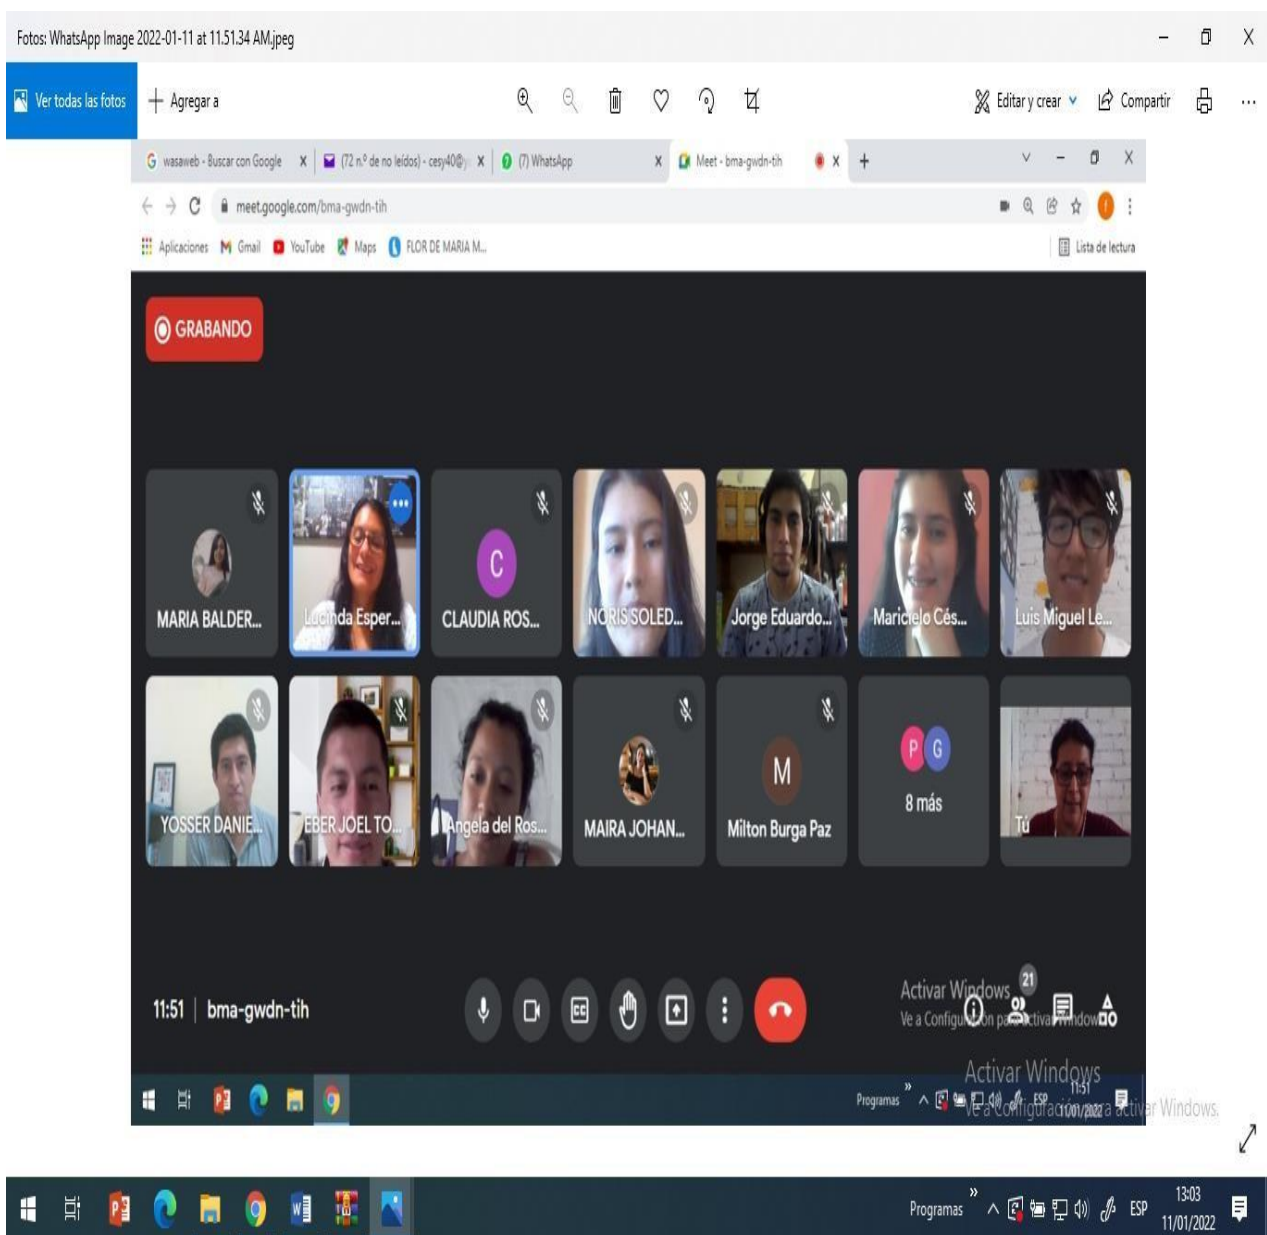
Fotos: WhatsApp Image 2022-01-11 at 11.51.34 AM.jpeg

Ver todas las fotos
Agregar a
Editar y crear
Compartir

wasaweb - Buscar con Google
(72 n.º de no leídos) - cesy40@
(7) WhatsApp
Meet - bma-gwdn-tih

meet.google.com/bma-gwdn-tih

Aplicaciones
Gmail
YouTube
Maps
FLOR DE MARIA M...
Lista de lectura

GRABANDO

MARIA BALDER...
Lucinda Esper...
C
CLAUDIA ROS...
NORIS SOLED...
Jorge Eduardo...
Maricielo Cés...
Luis Miguel Le...
YOSSER DANIE...
EBER JOEL TO...
Angela del Ros...
MAIRA JOHAN...
M
Milton Burga Paz
P G
8 más
Tú

11:51 | bma-gwdn-tih

Activar Windows
Ve a Configuración para activar Windows.
21

Programas
Activar Windows
Ve a Configuración para activar Windows.
11:51
11/01/2022
ESP

Programas
ESP
13:03
11/01/2022